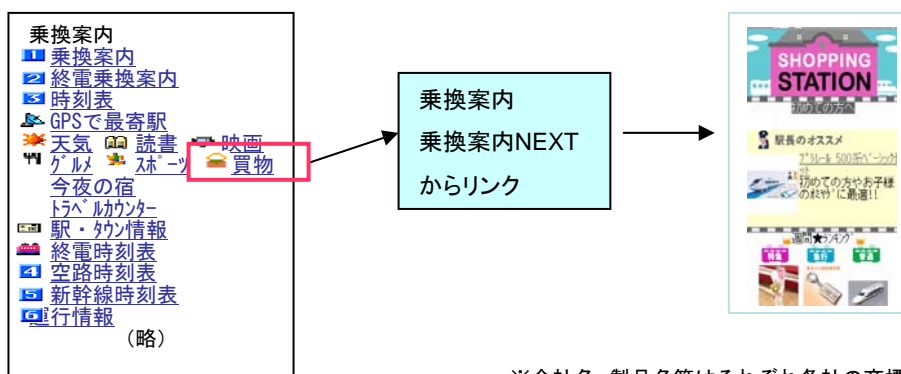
乗換案内
1 乗換案内
2 終電乗換案内
3 時刻表
GPSで最寄駅
天気 読書 映画
ｸﾞﾙﾒ ｽﾎﾟｰﾂ 買物
今夜の宿
ﾄﾗﾍﾞﾙｶｳﾝﾀｰ
駅・ﾀｳﾝ情報
終電時刻表
4 空路時刻表
5 新幹線時刻表
6 運行情報
（略）

乗換案内
乗換案内NEXT
からリンク

SHOPPING STATION
初めての方へ
駅長のオススメ
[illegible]
初めての方やお子様のおやつに最適!!
週間★ランキング
特急 急行 普通

※会社名、製品名等はそれぞれ各社の商標